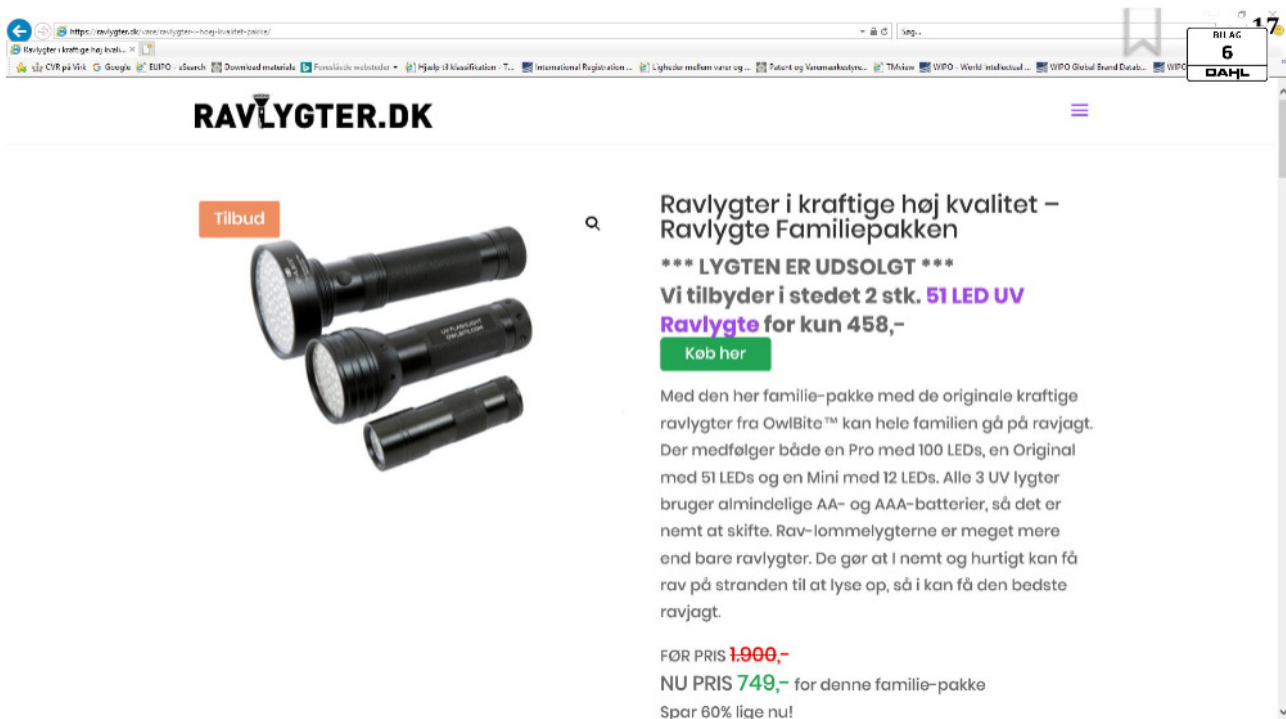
https://ravlygter.dk/vare/ravlygter-i-hoej-kvalitet-pakke/
Søg...
Ravlygter i kraftige høj kvali... ×
CVR på Virk  Google  EUIPO - eSearch  Download materiale  Foreslåede websteder  Hjælp til klassifikation - T...  International Registration ...  Ligheder mellem varer og ...  Patent og Varemærkestyre...  TMview  WIPO - World Intellectual ...  WIPO Global Brand Datab...  WIPO

BILAG
6
DAHL
17

RAVLYGTER.DK

Tilbud

Ravlygter i kraftige høj kvalitet – Ravlygte Familiepakken

*** LYGTEN ER UDSOLGT ***
Vi tilbyder i stedet 2 stk. 51 LED UV Ravlygte for kun 458,-

Køb her

Med den her familie-pakke med de originale kraftige ravlygter fra OwlBite™ kan hele familien gå på ravjagt. Der medfølger både en Pro med 100 LEDs, en Original med 51 LEDs og en Mini med 12 LEDs. Alle 3 UV lygter bruger almindelige AA- og AAA-batterier, så det er nemt at skifte. Rav-lommelygterne er meget mere end bare ravlygter. De gør at I nemt og hurtigt kan få rav på stranden til at lyse op, så i kan få den bedste ravjagt.

FØR PRIS 1.900,-
NU PRIS 749,- for denne familie-pakke
Spar 60% lige nu!